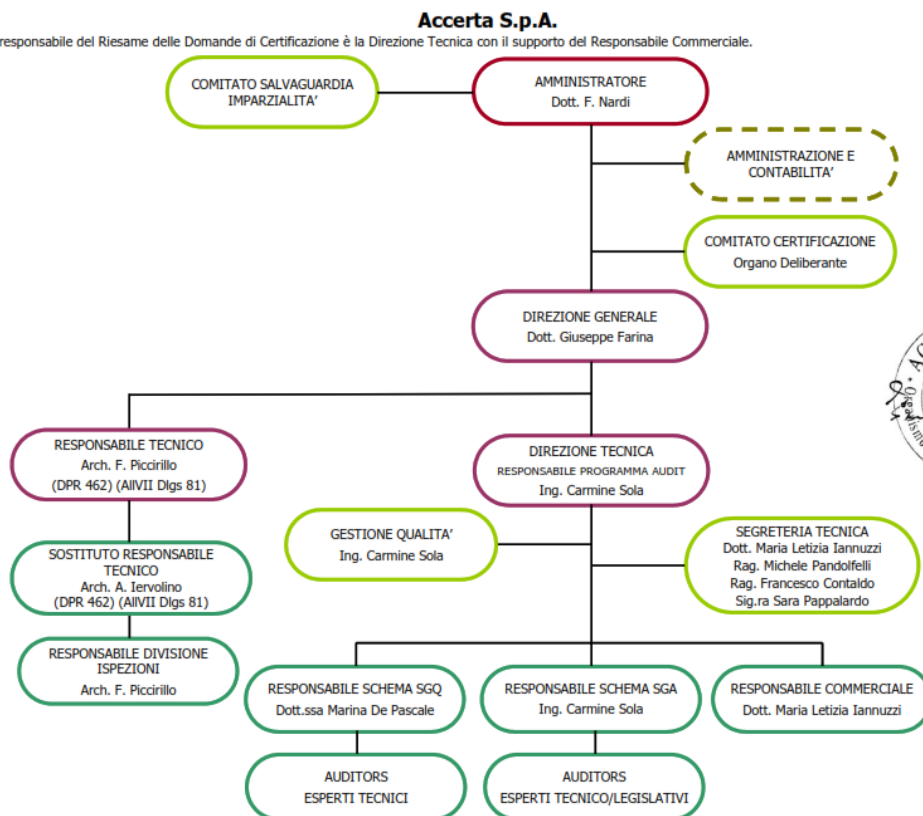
Accerta S.p.A.

responsabile del Riesame delle Domande di Certificazione è la Direzione Tecnica con il supporto del Responsabile Commerciale.

COMITATO SALVAGUARDIA IMPARZIALITA'

AMMINISTRATORE
Dott. F. Nardi

AMMINISTRAZIONE E CONTABILITA'

COMITATO CERTIFICAZIONE
Organo Deliberante

DIREZIONE GENERALE
Dott. Giuseppe Farina

RESPONSABILE TECNICO
Arch. F. Piccirillo
(DPR 462) (AllVII Dlgs 81)

DIREZIONE TECNICA
RESPONSABILE PROGRAMMA AUDIT
Ing. Carmine Sola

GESTIONE QUALITA'
Ing. Carmine Sola

SEGRETERIA TECNICA
Dott. Maria Letizia Iannuzzi
Rag. Michele Pandolfelli
Rag. Francesco Contaldo
Sig.ra Sara Pappalardo

SOSTITUTO RESPONSABILE TECNICO
Arch. A. Iervolino
(DPR 462) (AllVII Dlgs 81)

RESPONSABILE DIVISIONE ISPEZIONI
Arch. F. Piccirillo

RESPONSABILE SCHEMA SGQ
Dott.ssa Marina De Pascale

RESPONSABILE SCHEMA SGA
Ing. Carmine Sola

RESPONSABILE COMMERCIALE
Dott. Maria Letizia Iannuzzi

AUDITORS
ESPERTI TECNICI

AUDITORS
ESPERTI TECNICO/LEGISLATIVI